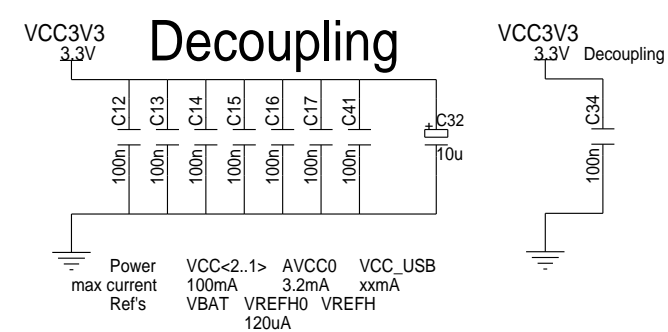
VCC3V3
3.3V
Decoupling

C12
100n
C13
100n
C14
100n
C15
100n
C16
100n
C17
100n
C41
100n
C32
10u

Power max current Ref's
VCC<2..1> 100mA VBAT
AVCC0 3.2mA VREFH0 120uA
VCC_USB xxmA VREFH

VCC3V3
3.3V
Decoupling
C34
100n